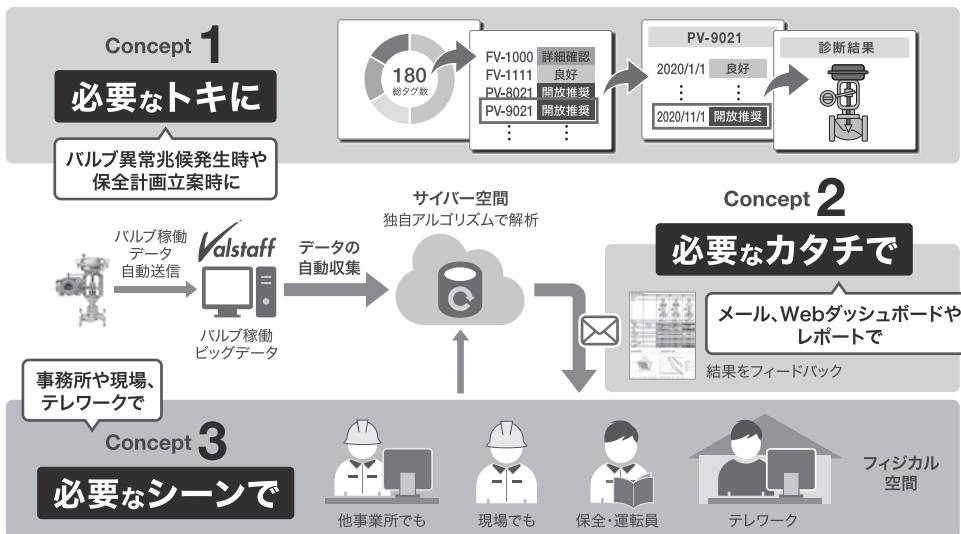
Concept 1

必要なトキに

バルブ異常兆候発生時や保全計画立案時に

180
総タグ数

| | |
|---|---|
| FV-1000 | 詳細確認 |
| FV-1111 | 良好 |
| PV-8021 | 開放推奨 |
| PV-9021 | 開放推奨 |
| ⋮ | ⋮ |

PV-9021

| | |
|---|---|
| 2020/1/1 | 良好 |
| ⋮ | ⋮ |
| 2020/11/1 | 開放推奨 |

診断結果

サイバー空間
独自アルゴリズムで解析

Concept 2

必要なカタチで

メール、Webダッシュボードやレポートで

結果をフィードバック

バルブ稼働データ自動送信

Valstaff

バルブ稼働ビッグデータ

データの自動収集

事務所や現場、テレワークで

Concept 3

必要なシーンで

他事業所でも

現場でも

保全・運転員

テレワーク

フィジカル空間